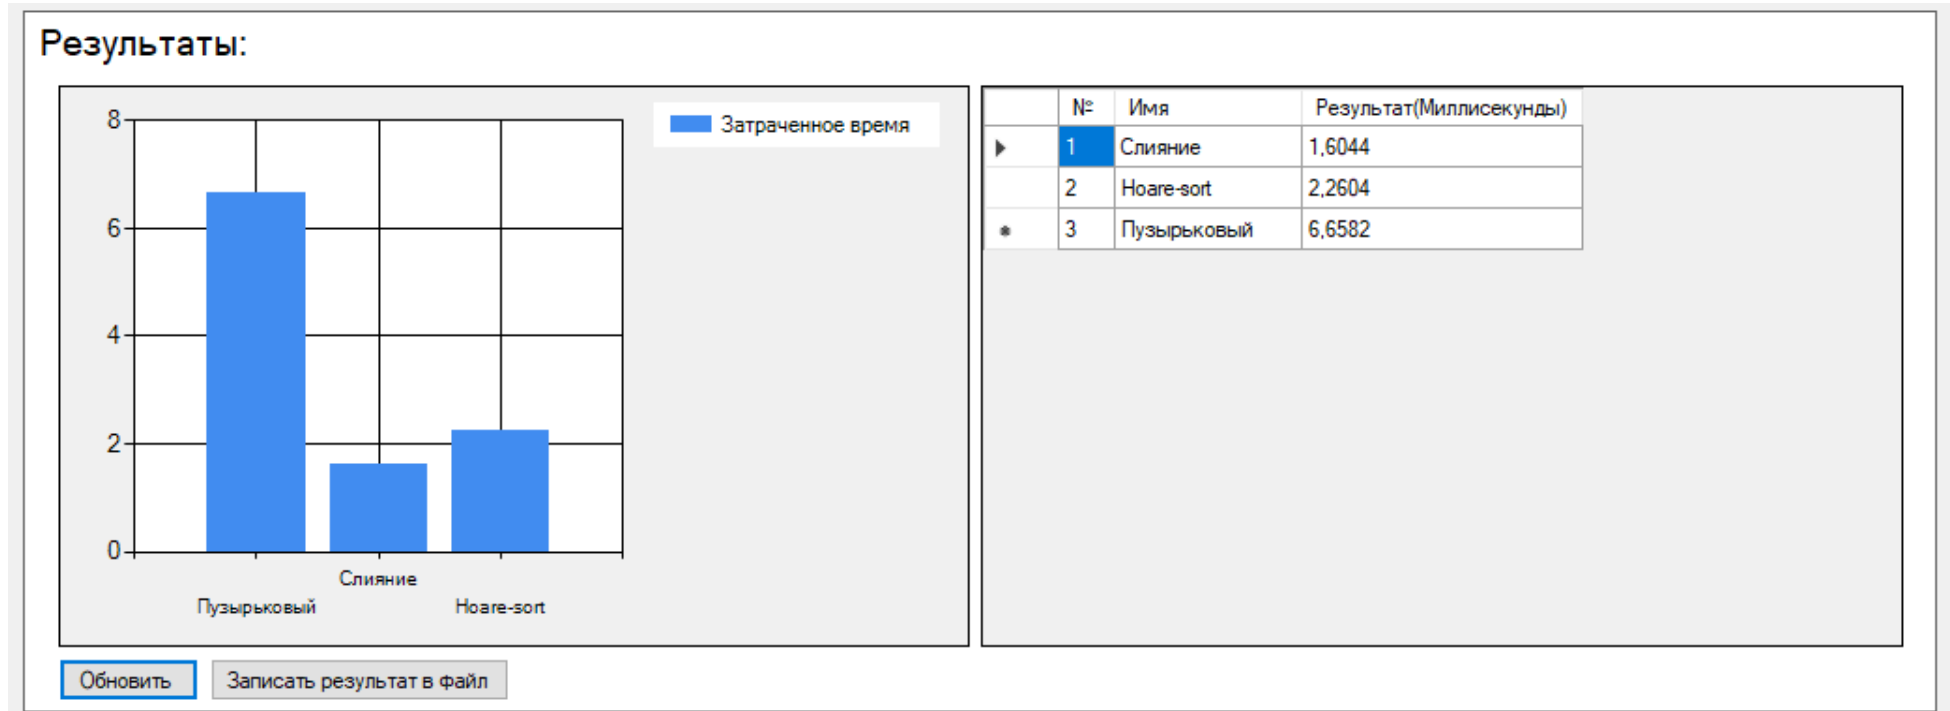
Результаты:

Затраченное время

8
6
4
2
0

Слияние
Пузырьковый
Hoare-sort

| | № | Имя | Результат(Миллисекунды) |
|---|---|---|---|
| ▶ | 1 | Слияние | 1,6044 |
| | 2 | Hoare-sort | 2,2604 |
| * | 3 | Пузырьковый | 6,6582 |

Обновить
Записать результат в файл